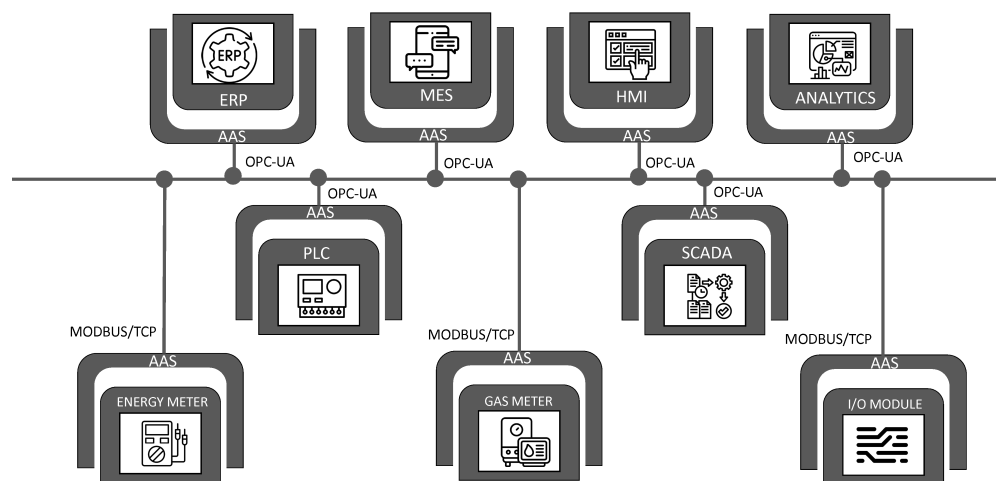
ERP

ERP

AAS

OPC-UA

MES

AAS

OPC-UA

HMI

AAS

OPC-UA

ANALYTICS

AAS

OPC-UA

OPC-UA

AAS

PLC

OPC-UA

AAS

SCADA

MODBUS/TCP

AAS

ENERGY METER

MODBUS/TCP

AAS

GAS METER

MODBUS/TCP

AAS

I/O MODULE